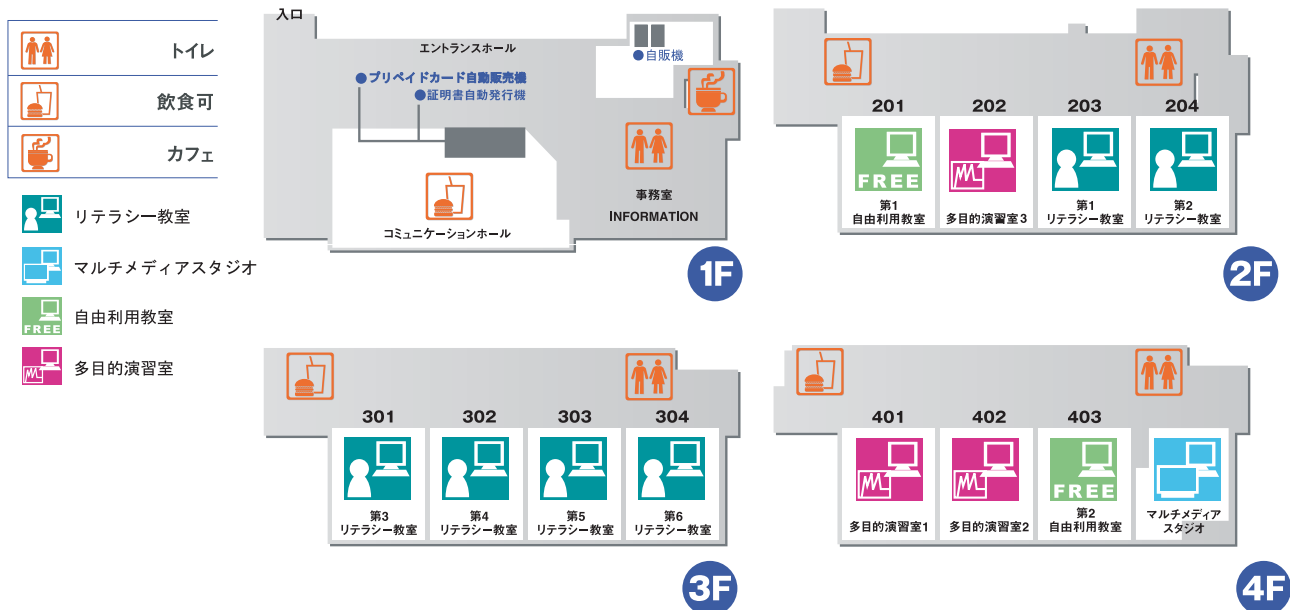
トイレ
飲食可
カフェ
リテラシー教室
マルチメディアスタジオ
FREE
自由利用教室
多目的演習室

入口
エントランスホール
●自販機
●プリペイドカード自動販売機
●証明書自動発行機
事務室
INFORMATION
コミュニケーションホール
1F

201
FREE
第1
自由利用教室
202
多目的演習室3
203
第1
リテラシー教室
204
第2
リテラシー教室
2F

301
第3
リテラシー教室
302
第4
リテラシー教室
303
第5
リテラシー教室
304
第6
リテラシー教室
3F

401
多目的演習室1
402
多目的演習室2
403
FREE
第2
自由利用教室
マルチメディア
スタジオ
4F